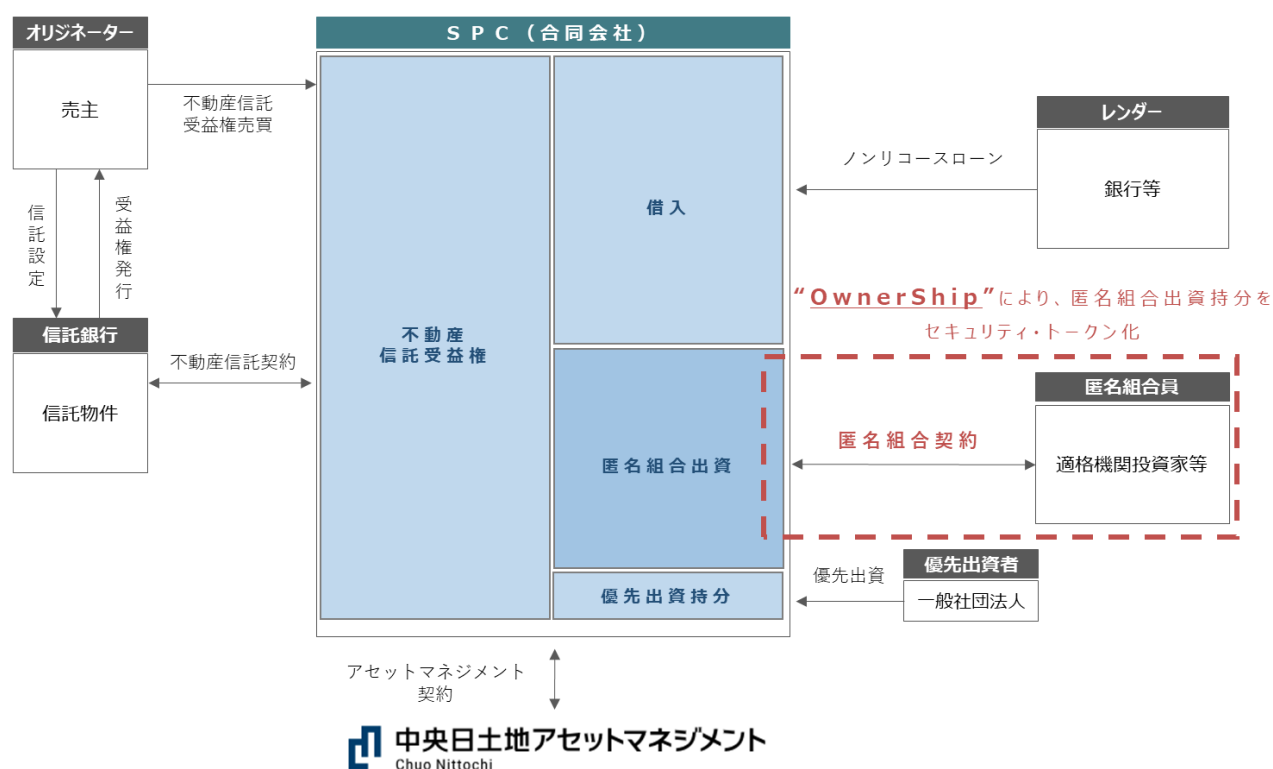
オリジネーター

売主

不動産信託受益権売買

信託設定

受益権発行

信託銀行

信託物件

不動産信託契約

SPC（合同会社）

不動産信託受益権

借入

匿名組合出資

優先出資持分

レンダー

ノンリコースローン

銀行等

"OwnerShip"により、匿名組合出資持分をセキュリティ・トークン化

匿名組合員

匿名組合契約

適格機関投資家等

優先出資者

優先出資

一般社団法人

アセットマネジメント契約

中央日土地アセットマネジメント
Chuo Nittochi